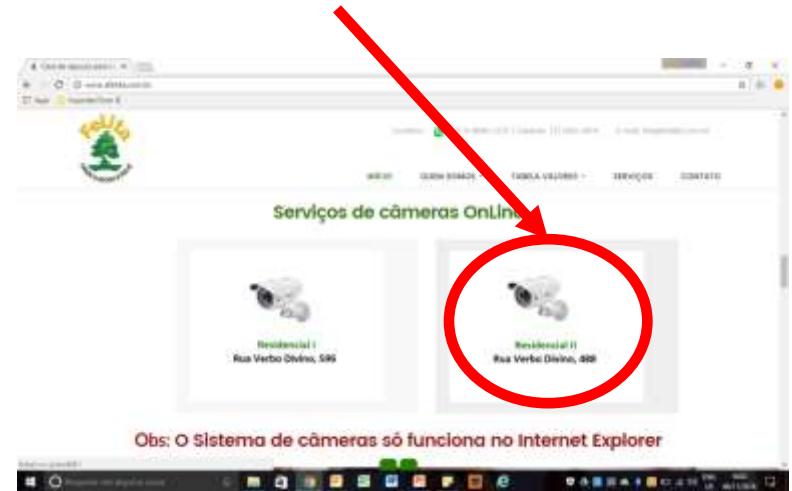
Serviços de câmeras OnLine

Residencial I
Rua Verbo Divino, 595

Residencial II
Rua Verbo Divino, 888

Obs: O Sistema de câmeras só funciona no Internet Explorer

INICIO
QUEM SOMOS
TABELA VALORES
SERVIÇOS
CONTATO